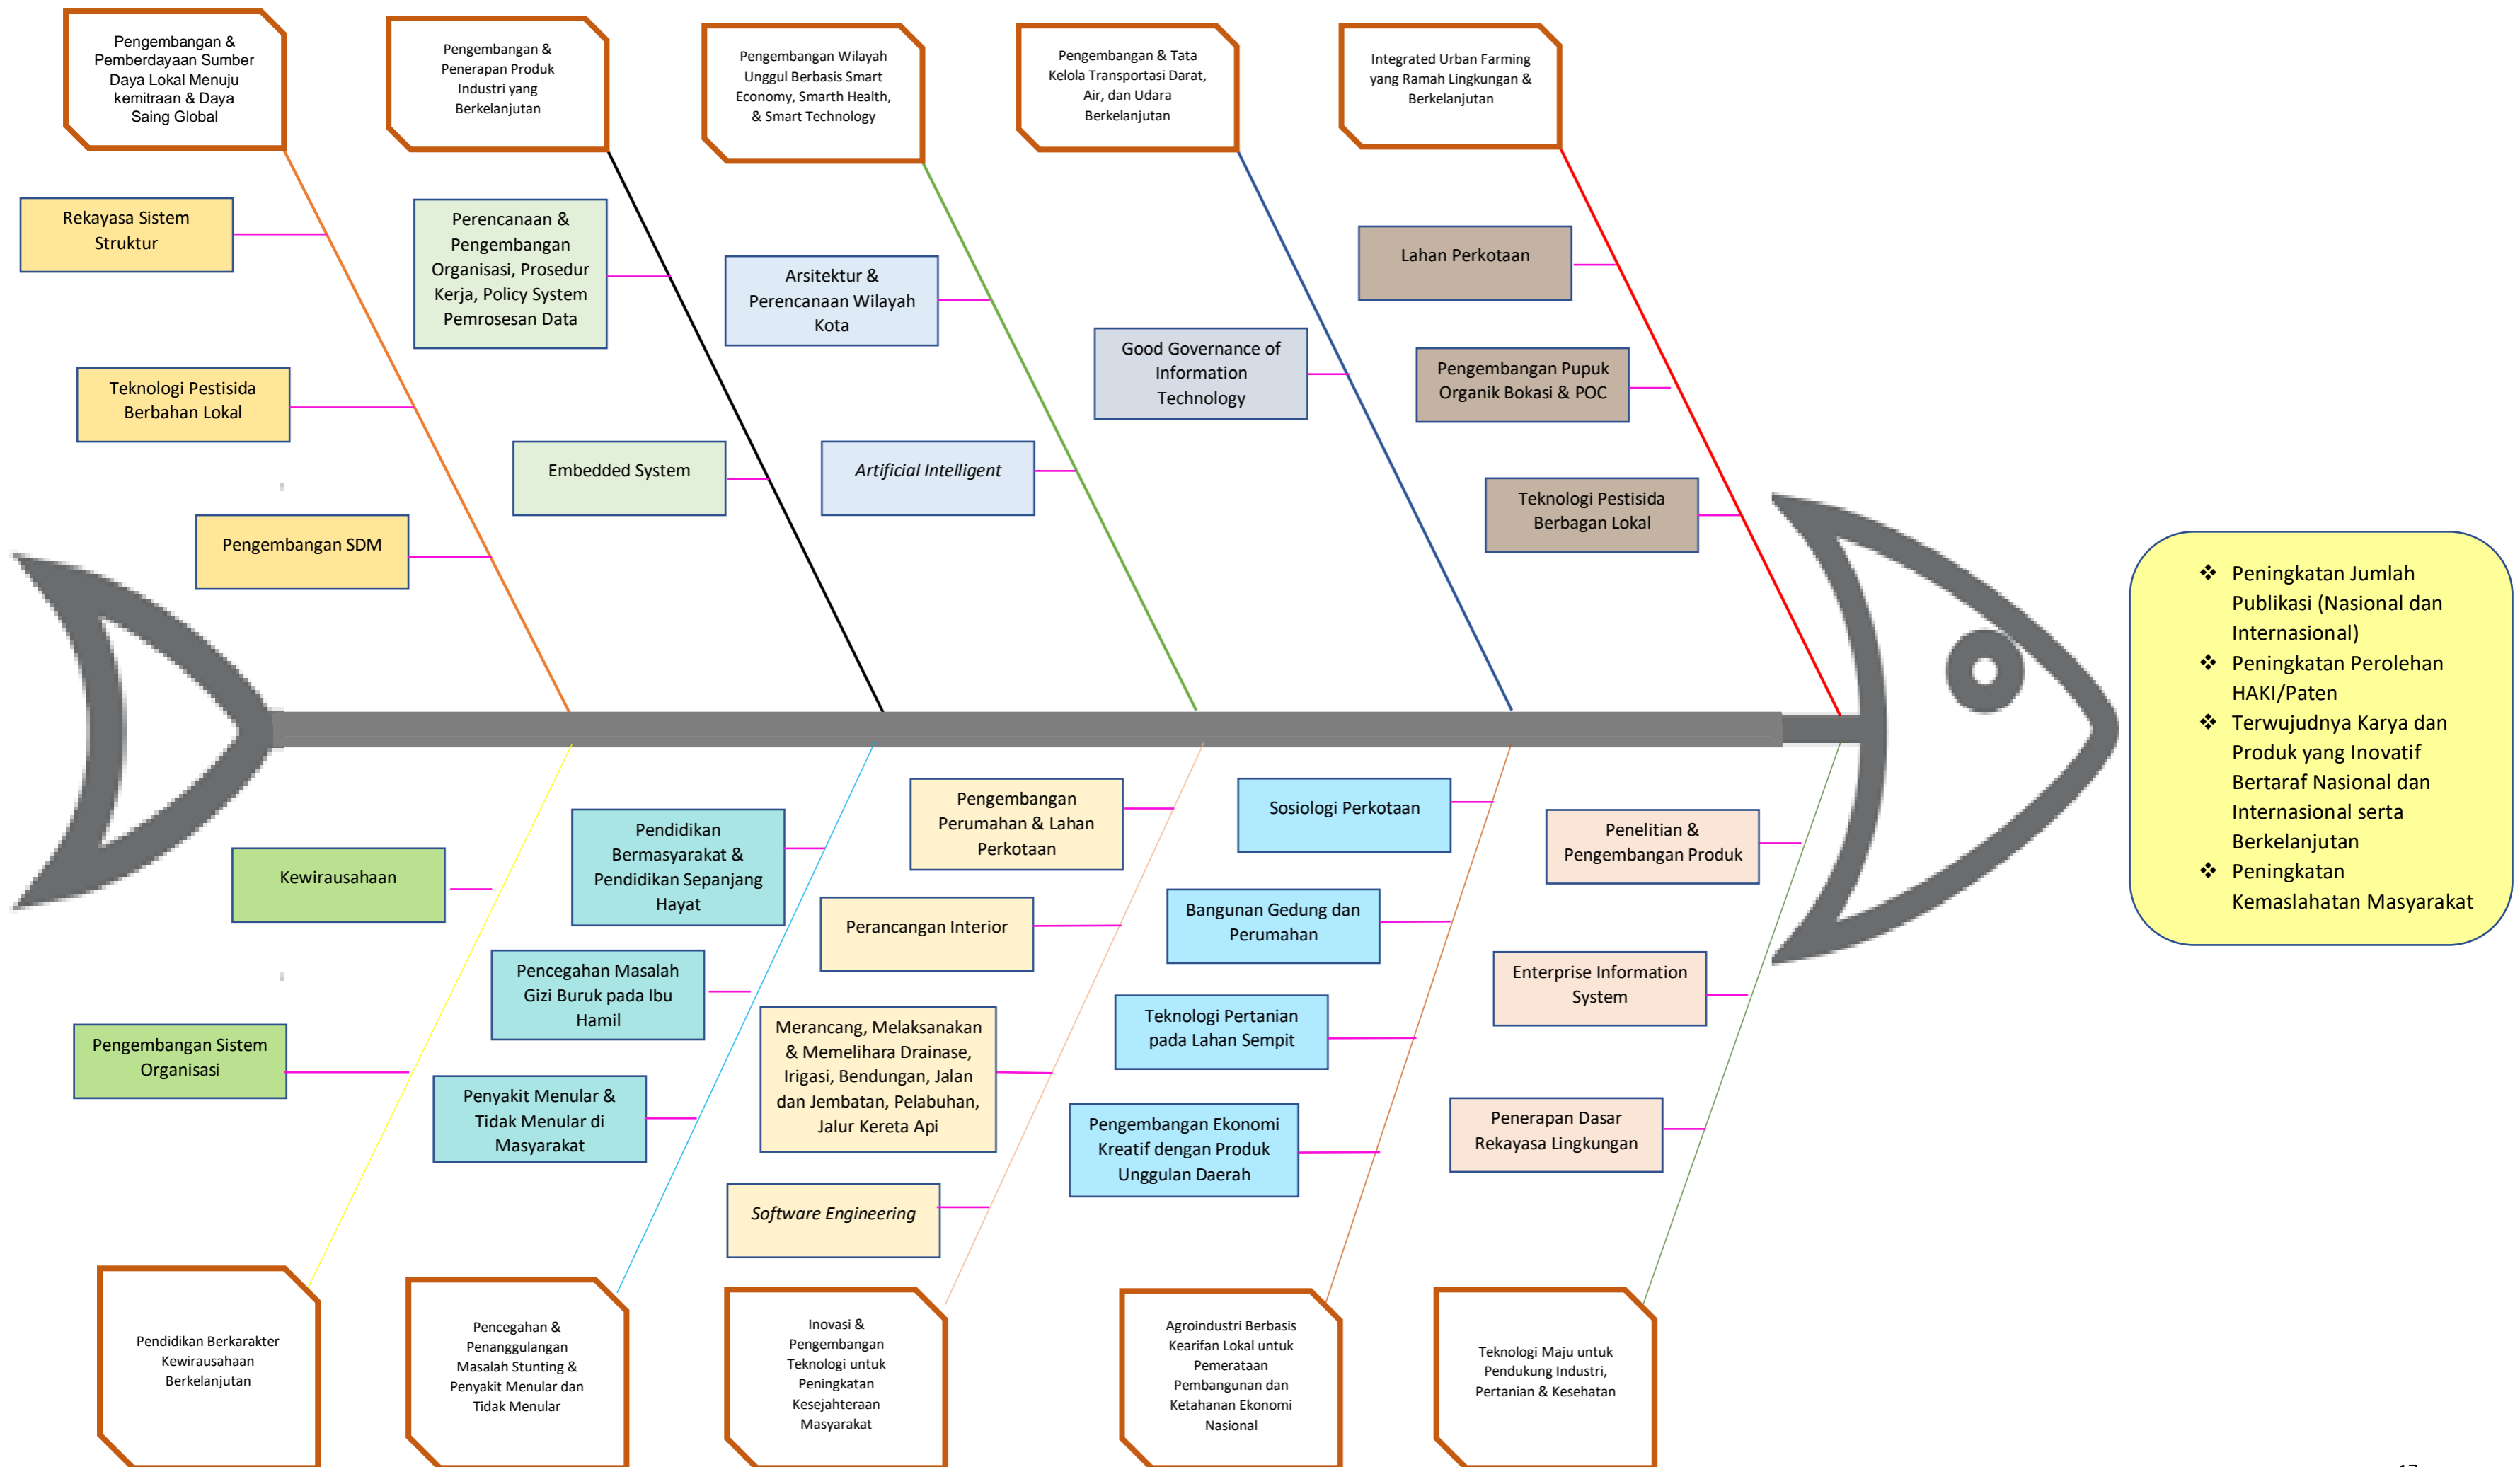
Pengembangan & Pemberdayaan Sumber Daya Lokal Menuju kemitraan & Daya Saing Global

Pengembangan & Penerapan Produk Industri yang Berkelanjutan

Pengembangan Wilayah Unggul Berbasis Smart Economy, Smarth Health, & Smart Technology

Pengembangan & Tata Kelola Transportasi Darat, Air, dan Udara Berkelanjutan

Integrated Urban Farming yang Ramah Lingkungan & Berkelanjutan

Rekayasa Sistem Struktur

Teknologi Pestisida Berbahan Lokal

Pengembangan SDM

Perencanaan & Pengembangan Organisasi, Prosedur Kerja, Policy System Pemrosesan Data

Embedded System

Arsitektur & Perencanaan Wilayah Kota

Artificial Intelligent

Good Governance of Information Technology

Lahan Perkotaan

Pengembangan Pupuk Organik Bokasi & POC

Teknologi Pestisida Berbagan Lokal

❖ Peningkatan Jumlah Publikasi (Nasional dan Internasional)
❖ Peningkatan Perolehan HAKI/Paten
❖ Terwujudnya Karya dan Produk yang Inovatif Bertaraf Nasional dan Internasional serta Berkelanjutan
❖ Peningkatan Kemaslahatan Masyarakat

Kewirausahaan

Pengembangan Sistem Organisasi

Pendidikan Bermasyarakat & Pendidikan Sepanjang Hayat

Pencegahan Masalah Gizi Buruk pada Ibu Hamil

Penyakit Menular & Tidak Menular di Masyarakat

Pengembangan Perumahan & Lahan Perkotaan

Perancangan Interior

Merancang, Melaksanakan & Memelihara Drainase, Irigasi, Bendungan, Jalan dan Jembatan, Pelabuhan, Jalur Kereta Api

Software Engineering

Sosiologi Perkotaan

Bangunan Gedung dan Perumahan

Teknologi Pertanian pada Lahan Sempit

Pengembangan Ekonomi Kreatif dengan Produk Unggulan Daerah

Penelitian & Pengembangan Produk

Enterprise Information System

Penerapan Dasar Rekayasa Lingkungan

Pendidikan Berkarakter Kewirausahaan Berkelanjutan

Pencegahan & Penanggulangan Masalah Stunting & Penyakit Menular dan Tidak Menular

Inovasi & Pengembangan Teknologi untuk Peningkatan Kesejahteraan Masyarakat

Agroindustri Berbasis Kearifan Lokal untuk Pemerataan Pembangunan dan Ketahanan Ekonomi Nasional

Teknologi Maju untuk Pendukung Industri, Pertanian & Kesehatan